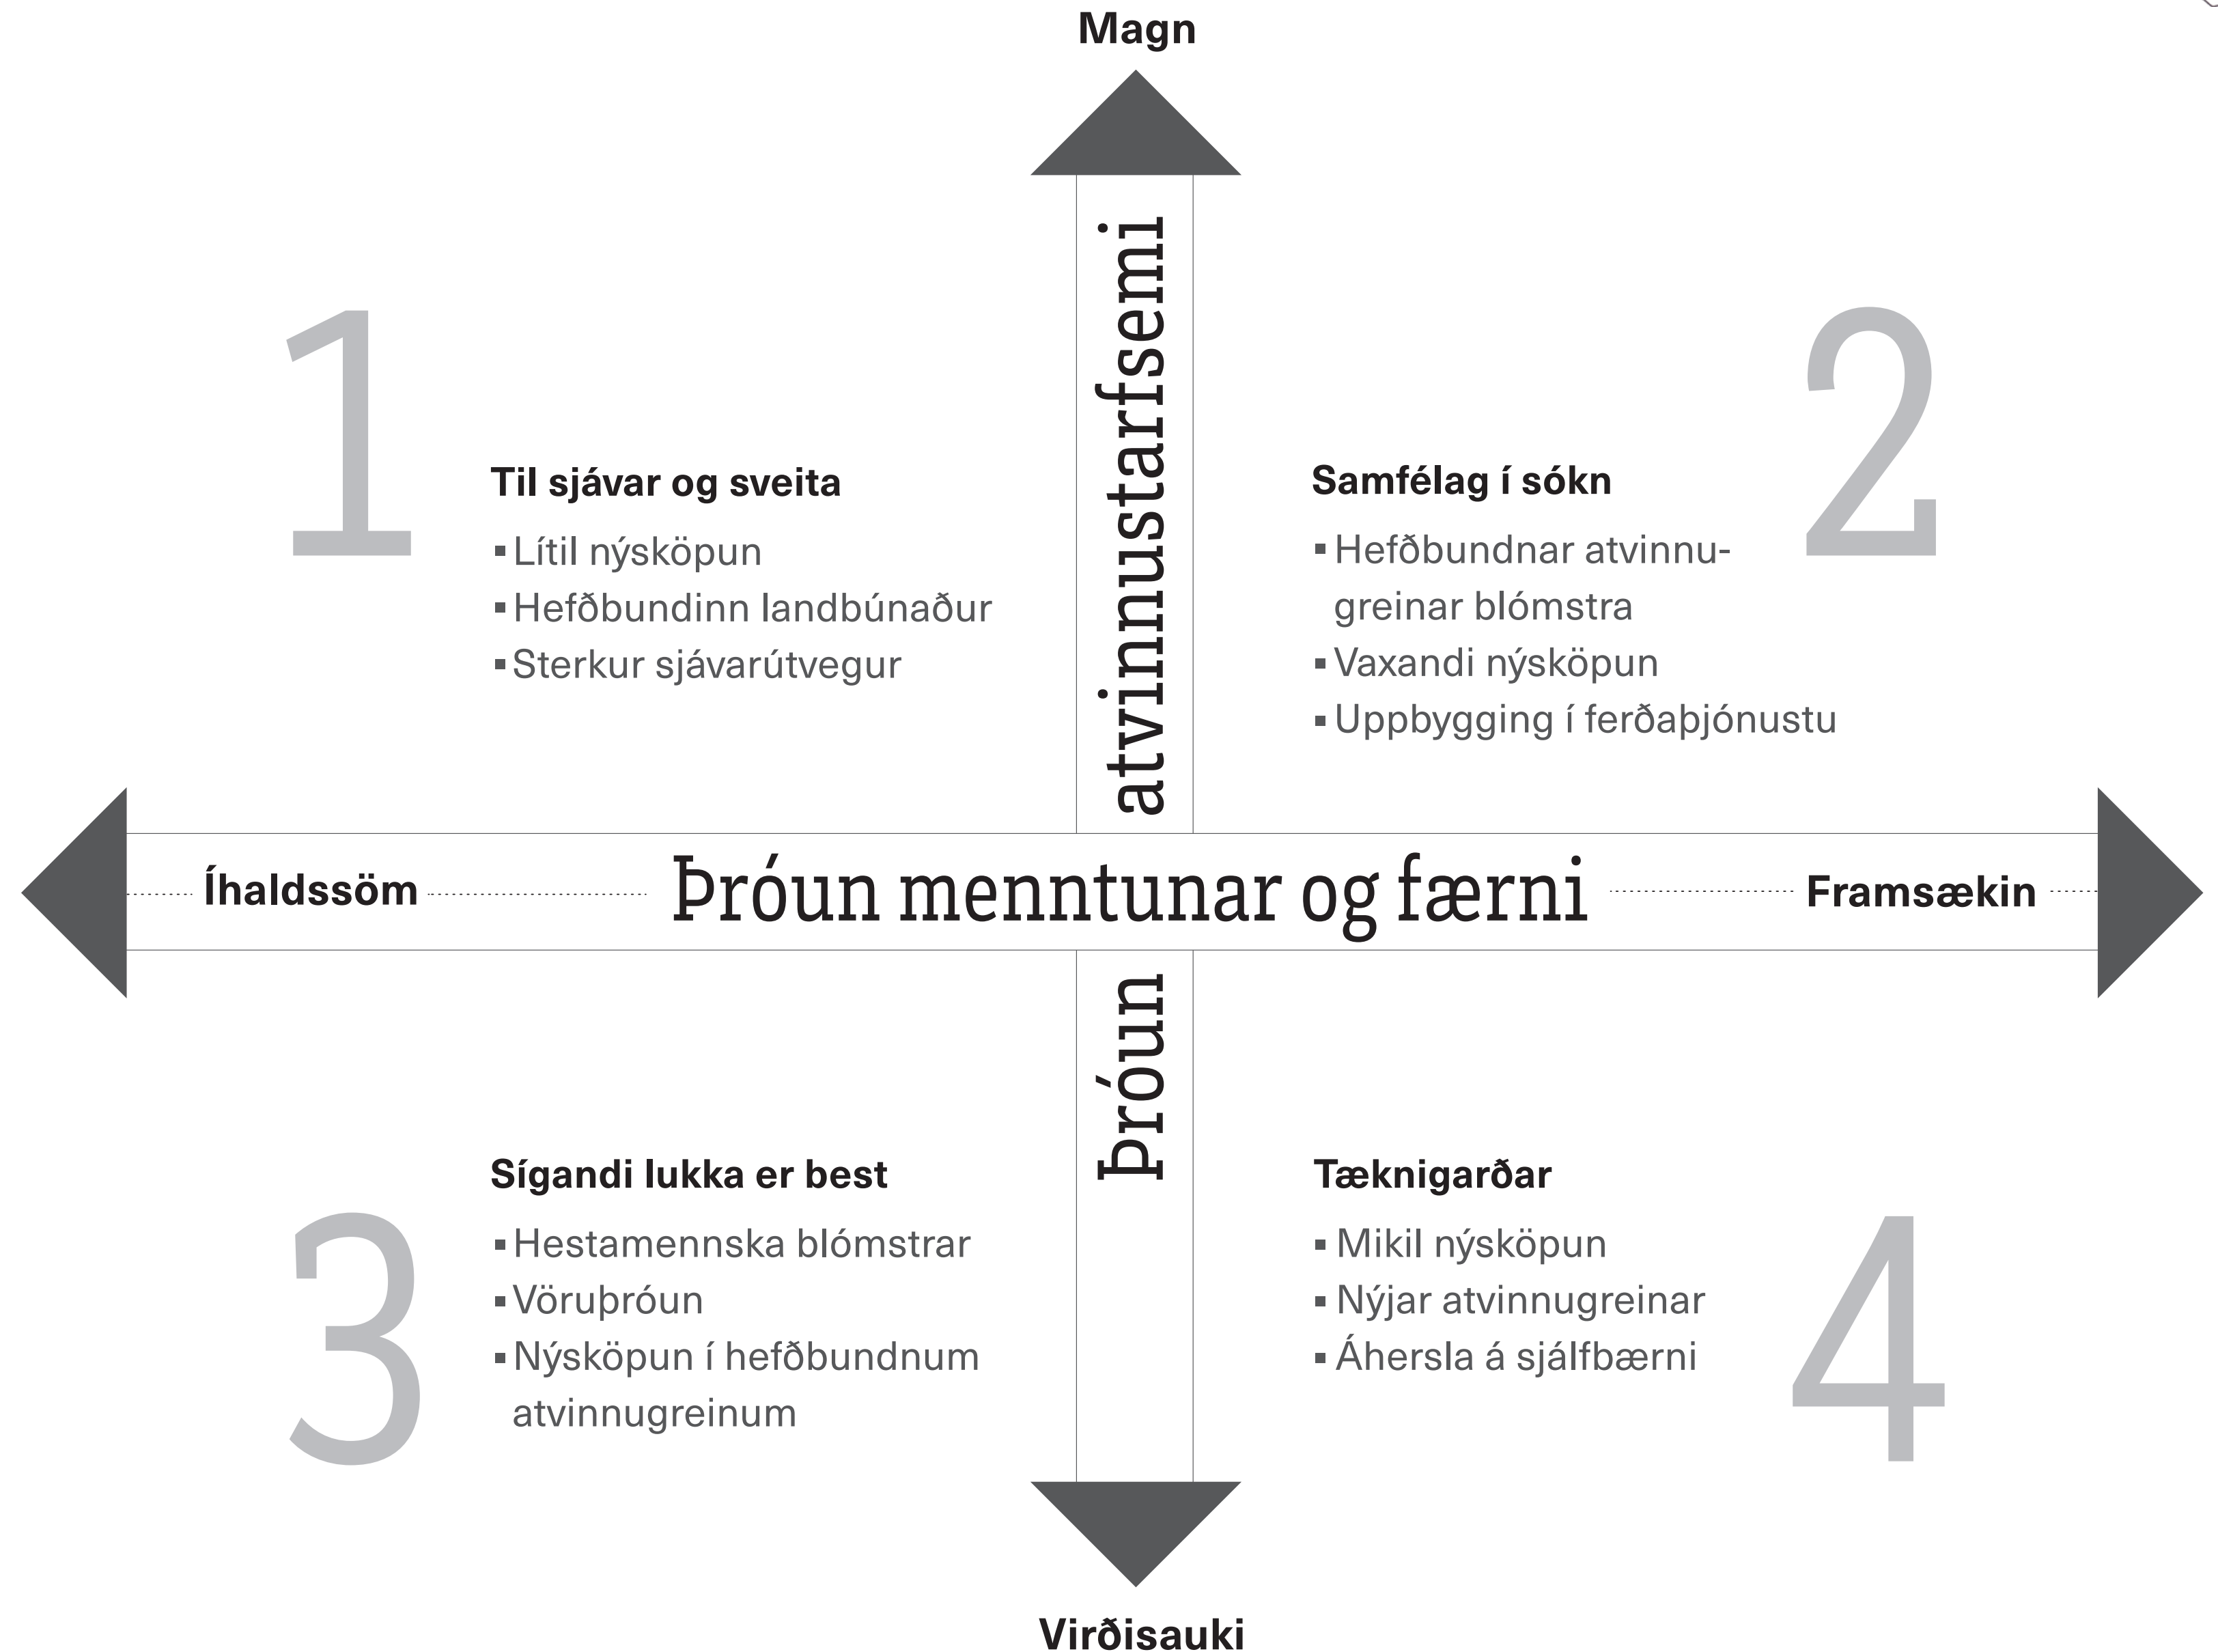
Magn

Þróun atvinnustarfsemi

1

Til sjávar og sveita

- Lítil nýsköpun
- Hefðbundinn landbúnaður
- Sterkur sjávarútvegur

2

Samfélag í sókn

- Hefðbundnar atvinnugreinar blómstra
- Vaxandi nýsköpun
- Uppbygging í ferðaþjónustu

Íhaldssöm

Þróun menntunar og færni

Framsækin

3

Sígandi lukka er best

- Hestamennska blómstrar
- Vöruþróun
- Nýsköpun í hefðbundnum atvinnugreinum

4

Tæknigarðar

- Mikil nýsköpun
- Nýjar atvinnugreinar
- Áhersla á sjálfbærni

Virðisauki